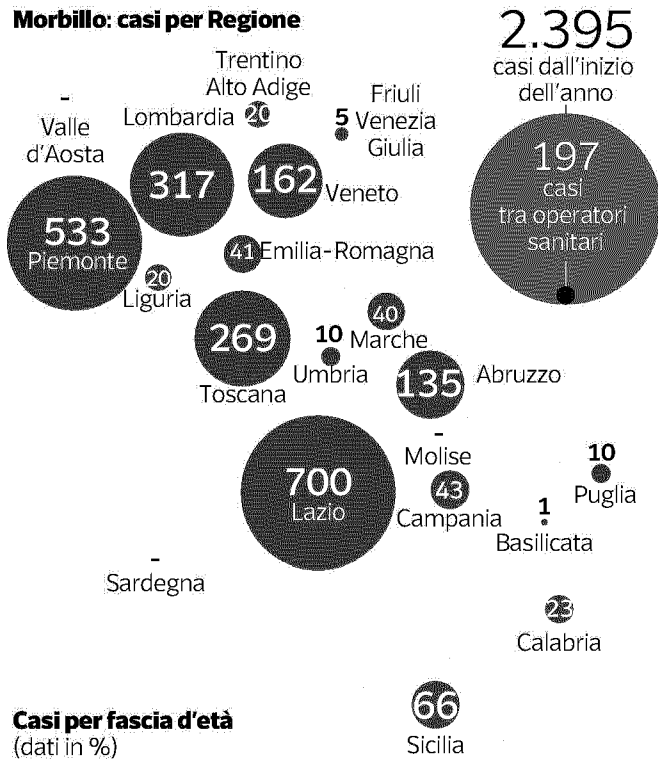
Morbillo: casi per Regione

2.395
casi dall'inizio dell'anno

197
casi
tra operatori
sanitari

-
Valle d'Aosta

Trentino Alto Adige
20

Friuli Venezia Giulia
5

Lombardia
317

162
Veneto

533
Piemonte

41
Emilia-Romagna

20
Liguria

269
Toscana

40
Marche

10
Umbria

135
Abruzzo

-
Molise

10
Puglia

700
Lazio

43
Campania

1
Basilicata

-
Sardegna

23
Calabria

66
Sicilia

Casi per fascia d'età
(dati in %)